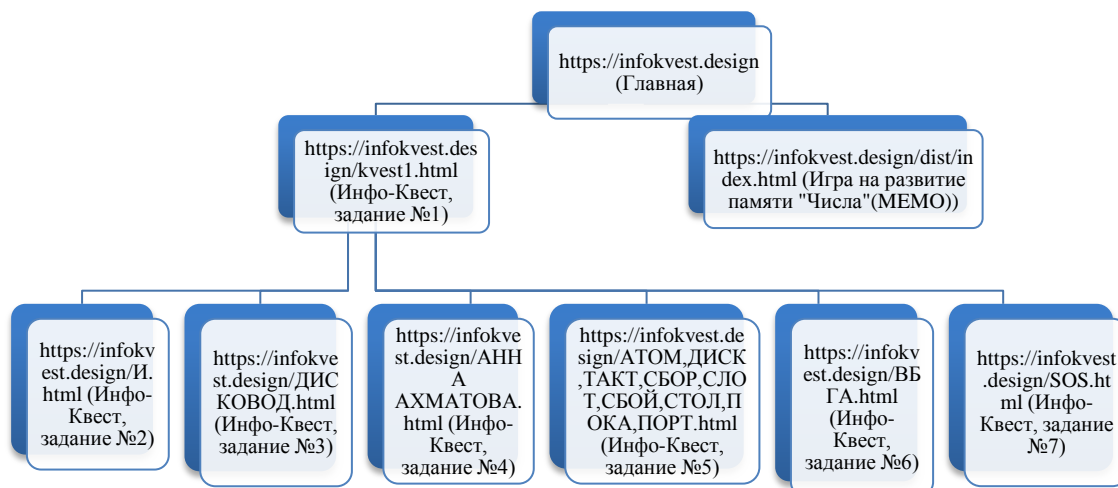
https://infokvest.design (Главная)

https://infokvest.design/kvest1.html (Инфо-Квест, задание №1)

https://infokvest.design/dist/index.html (Игра на развитие памяти "Числа"(MEMO))

https://infokvest.design/И.html (Инфо-Квест, задание №2)

https://infokvest.design/ДИСКОВОД.html (Инфо-Квест, задание №3)

https://infokvest.design/АННА АХМАТОВА.html (Инфо-Квест, задание №4)

https://infokvest.design/АТОМ,ДИСК,ТАКТ,СБОР,СЛОТ,СБОЙ,СТОЛ,ПОКА,ПОРТ.html (Инфо-Квест, задание №5)

https://infokvest.design/ВБГА.html (Инфо-Квест, задание №6)

https://infokvest.design/SOS.html (Инфо-Квест, задание №7)